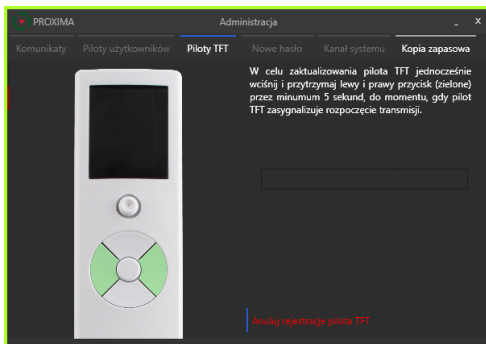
PROXIMA

Administracja

_ x

Komunikaty Piloty użytkowników Piloty TFT Nowe hasło Kanał systemu Kopia zapasowa

W celu zaktualizowania pilota TFT jednocześnie wciśnij i przytrzymaj lewy i prawy przycisk (zielone) przez minumum 5 sekund, do momentu, gdy pilot TFT zasygnalizuje rozpoczęcie transmisji.

Anuluj rejestrację pilota TFT